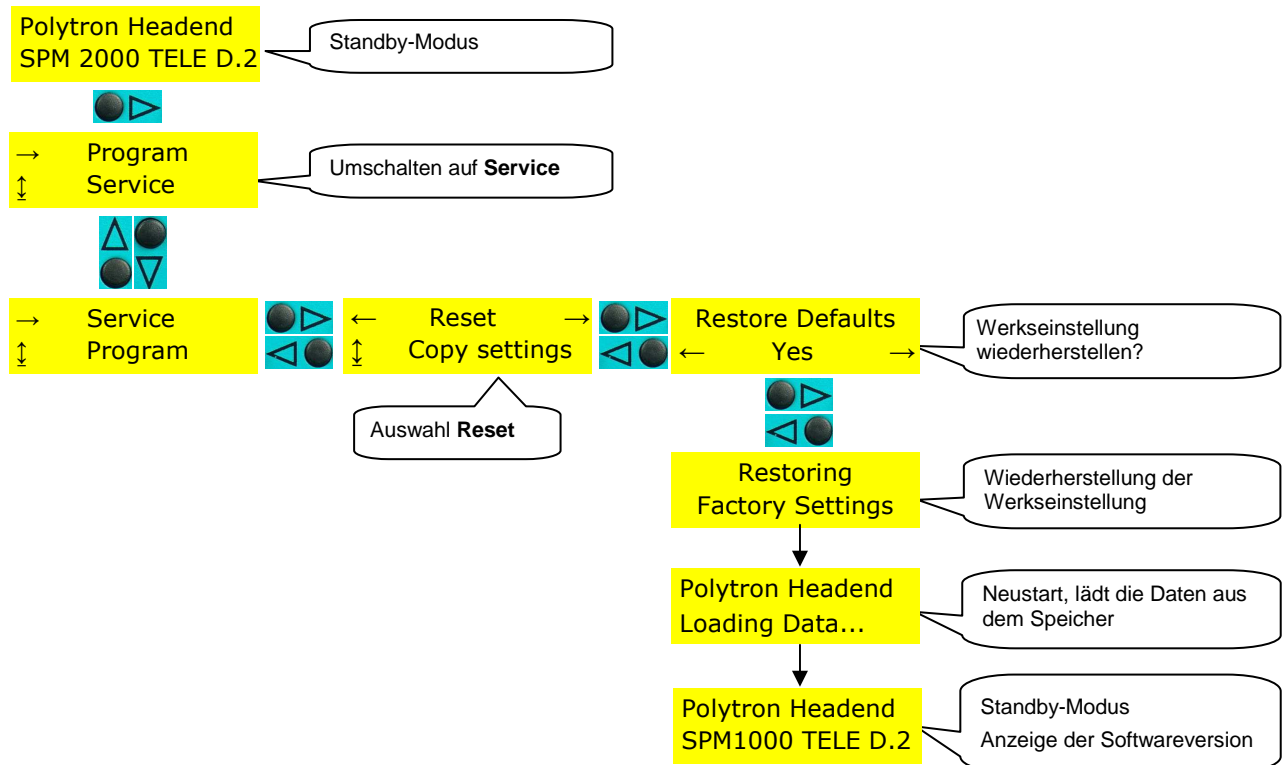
Polytron Headend
SPM 2000 TELE D.2

Standby-Modus

→ Program
↨ Service

Umschalten auf **Service**

→ Service
↨ Program

← Reset →
↨ Copy settings

Auswahl **Reset**

Restore Defaults
← Yes →

Werkseinstellung wiederherstellen?

Restoring
Factory Settings

Wiederherstellung der Werkseinstellung

Polytron Headend
Loading Data...

Neustart, lädt die Daten aus dem Speicher

Polytron Headend
SPM1000 TELE D.2

Standby-Modus

Anzeige der Softwareversion